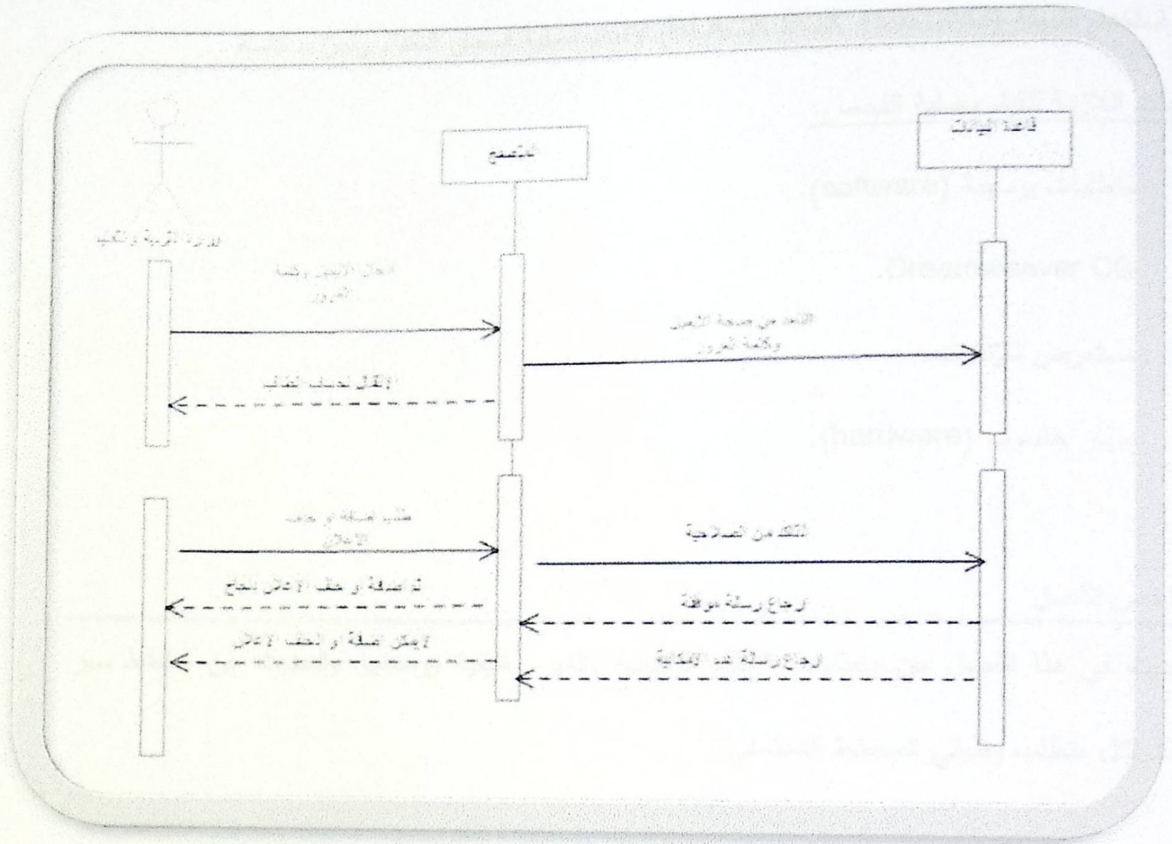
قاعدة البيانات

المتصفح

الإدارة التربوية والتعليم

ادخال اسم المستخدم وكلمة المرور

التحقق من صحة الاسم وكلمة المرور

الانتقال لصفحة التطبيق

طلب اضافة او حذف الاعلان

التحقق من الصلاحية

تم اضافة و حذف الاعلان بنجاح

ارجاع رسالة موافقة

لا يمكن اضافة او الحذف الاعلان

ارجاع رسالة عدم الصلاحية

(software)

Dreamweaver CS

(hardware)

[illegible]